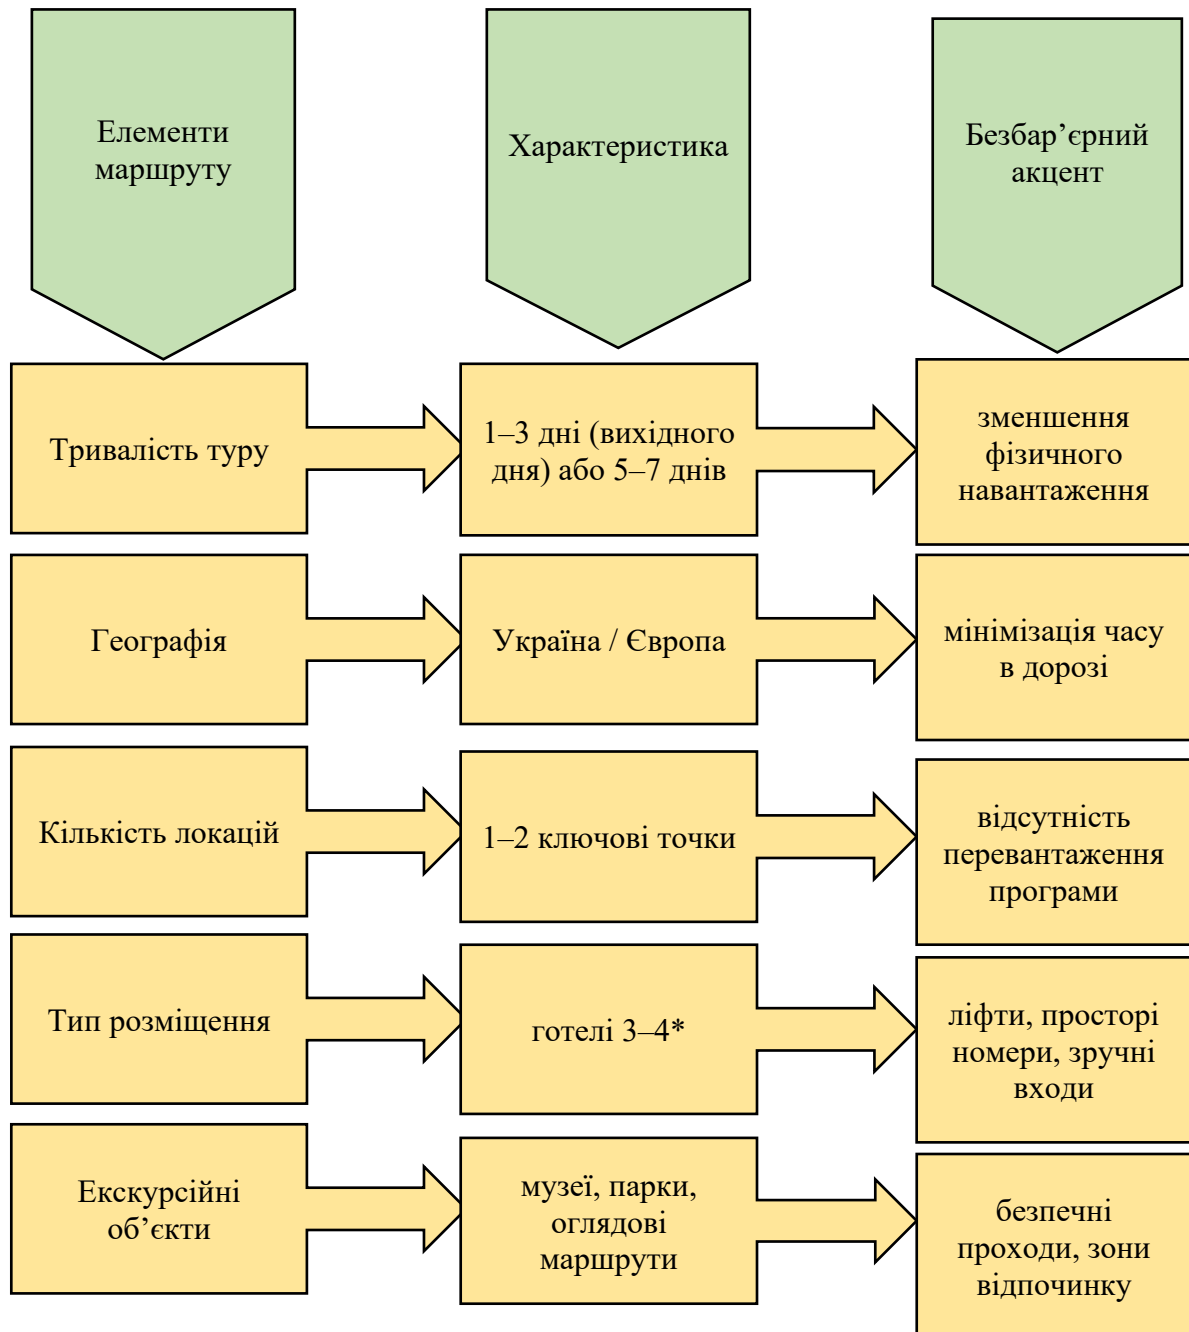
Елементи маршруту

Характеристика

Безбар’єрний акцент

Тривалість туру

1–3 дні (вихідного дня) або 5–7 днів

зменшення фізичного навантаження

Географія

Україна / Європа

мінімізація часу в дорозі

Кількість локацій

1–2 ключові точки

відсутність перевантаження програми

Тип розміщення

готелі 3–4*

ліфти, просторі номери, зручні входи

Екскурсійні об’єкти

музеї, парки, оглядові маршрути

безпечні проходи, зони відпочинку